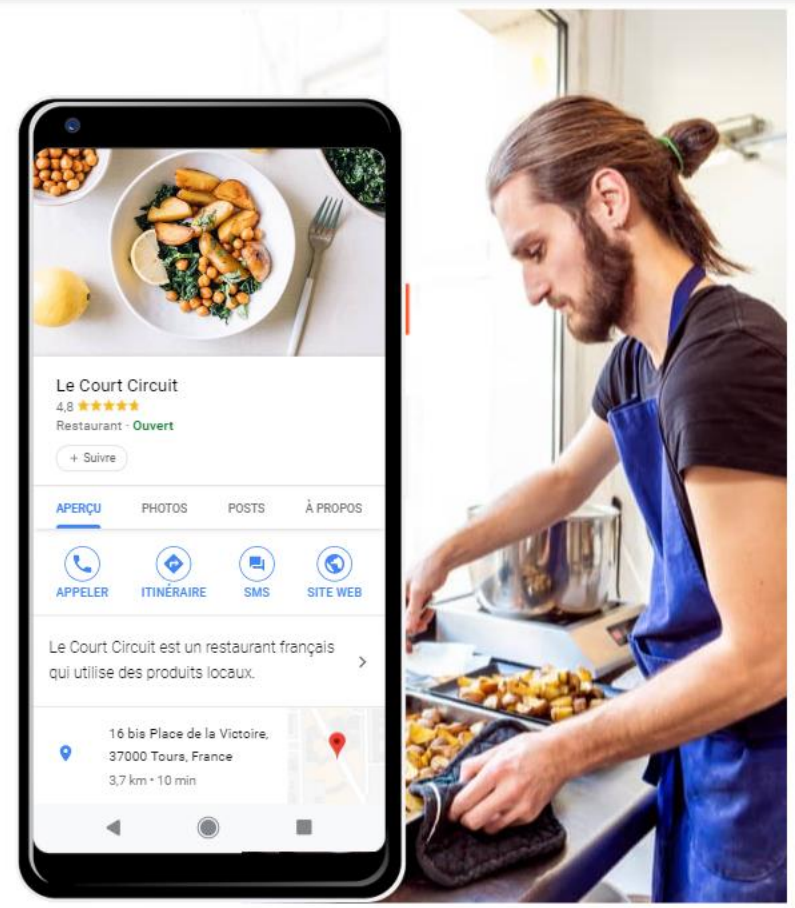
Le Court Circuit
4,8 ★★★★★
Restaurant · Ouvert
+ Suivre

APERÇU PHOTOS POSTS À PROPOS

APPELER ITINÉRAIRE SMS SITE WEB

Le Court Circuit est un restaurant français qui utilise des produits locaux.

16 bis Place de la Victoire, 37000 Tours, France
3,7 km • 10 min